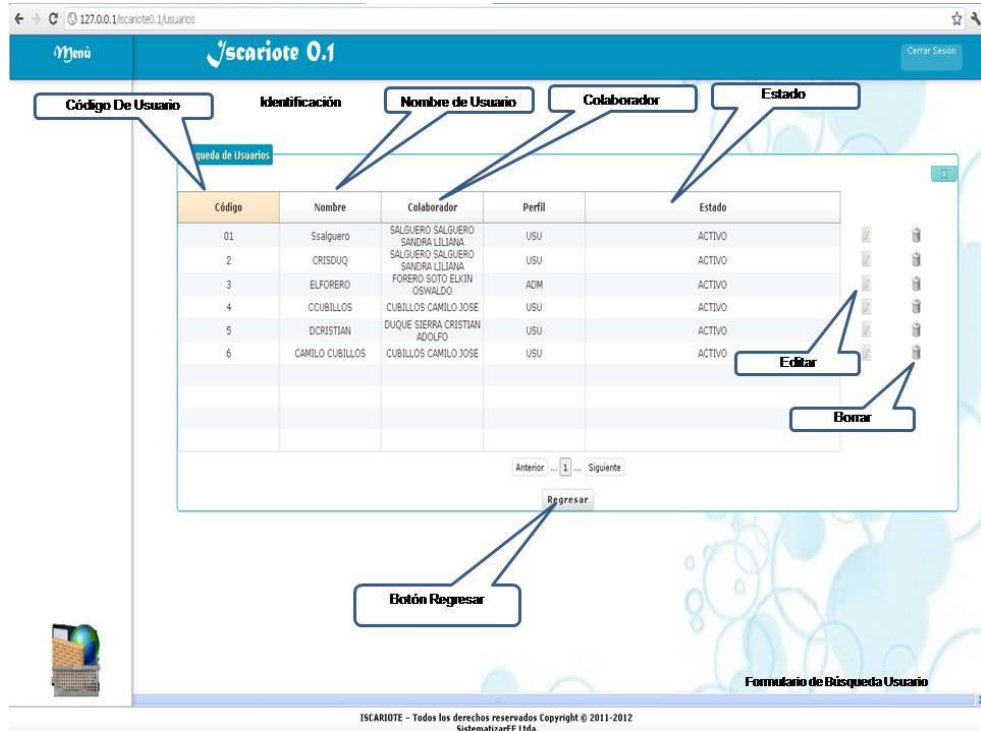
127.0.0.1/iscariote0.1/usuarios

Menú

Iscariote 0.1

Cerrar Sesión

Código De Usuario

Identificación

Nombre de Usuario

Colaborador

Estado

queda de Usuarios

| Código | Nombre | Colaborador | Perfil | Estado |
|---|---|---|---|---|
| 01 | Ssalguero | SALGUERO SALGUERO SANDRA LILIANA | USU | ACTIVO |
| 2 | CRISDUQ | SALGUERO SALGUERO SANDRA LILIANA | USU | ACTIVO |
| 3 | ELFORERO | FORERO SOTO ELKIN OSWALDO | ADM | ACTIVO |
| 4 | CCUBILLOS | CUBILLOS CAMILO JOSE | USU | ACTIVO |
| 5 | DCRISTIAN | DUQUE SIERRA CRISTIAN ADOLFO | USU | ACTIVO |
| 6 | CAMILO CUBILLOS | CUBILLOS CAMILO JOSE | USU | ACTIVO |

Editar

Borrar

Anterior ... 1 ... Siguiente

Regresar

Botón Regresar

Formulario de Búsqueda Usuario

ISCARIOTE - Todos los derechos reservados Copyright © 2011-2012 SistematizarEE Ltda.